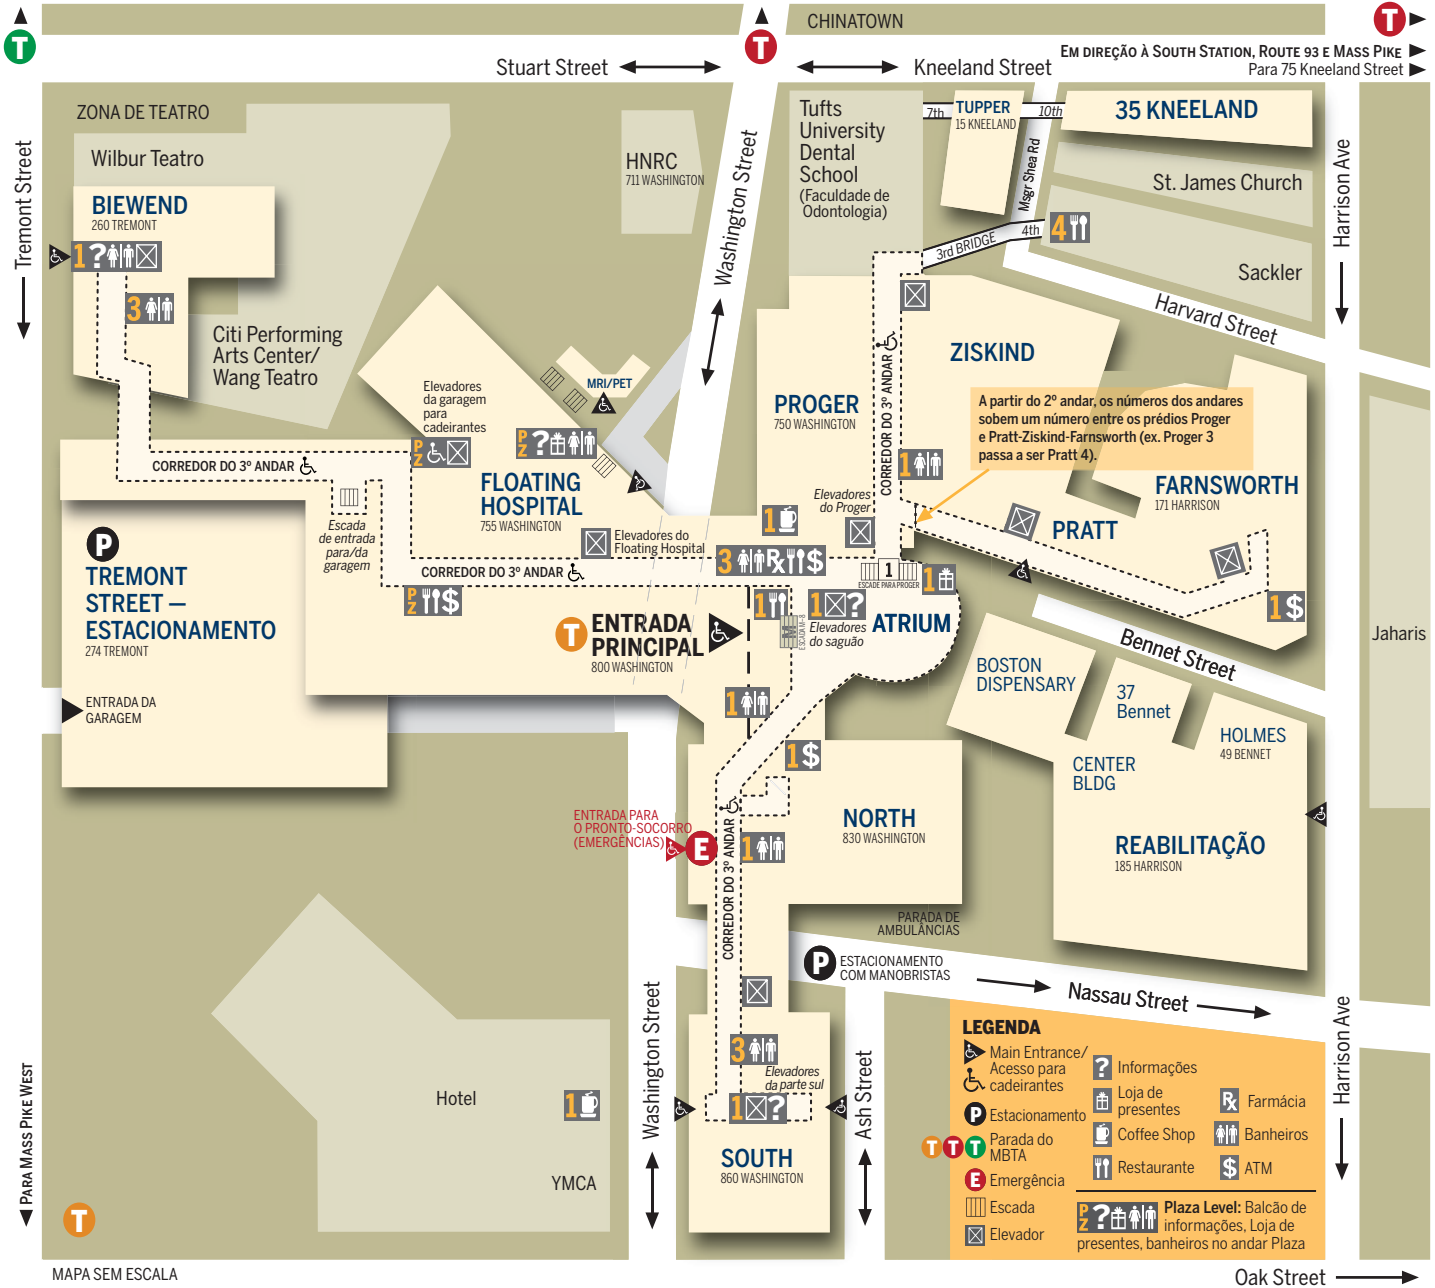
CHINATOWN

Stuart Street

Kneeland Street

EM DIREÇÃO À SOUTH STATION, ROUTE 93 E MASS PIKE
Para 75 Kneeland Street

ZONA DE TEATRO

Wilbur Teatro

Tremont Street

BIEWEND
260 TREMONT

1 ?

3

Citi Performing Arts Center/ Wang Teatro

HNRC
711 WASHINGTON

Washington Street

Tufts University Dental School (Faculdade de Odontologia)

7th

TUPPER
15 KNEELAND

10th

35 KNEELAND

Msgr Shea Rd

St. James Church

3rd BRIDGE

4th

4

Sackler

Harrison Ave

Harvard Street

MRI/PET

Elevadores da garagem para cadeirantes

P Z ?

FLOATING HOSPITAL
755 WASHINGTON

PROGER
750 WASHINGTON

CORREDOR DO 3º ANDAR

ZISKIND

A partir do 2º andar, os números dos andares sobem um número entre os prédios Proger e Pratt-Ziskind-Farnsworth (ex. Proger 3 passa a ser Pratt 4).

1

FARNSWORTH
171 HARRISON

CORREDOR DO 3º ANDAR

Escada de entrada para/da garagem

Elevadores do Proger

1

PRATT

Elevadores do Floating Hospital

3

CORREDOR DO 3º ANDAR

1

ESCADE PARA PROGER

1

1

P Z

1

1 ?

ATRIUM

Elevadores do saguão

ESCADA M-5

P

TREMONT STREET — ESTACIONAMENTO
274 TREMONT

ENTRADA PRINCIPAL
800 WASHINGTON

Bennet Street

BOSTON DISPENSARY

37 Bennet

HOLMES
49 BENNET

Jaharis

ENTRADA DA GARAGEM

1

1

CENTER BLDG

ENTRADA PARA O PRONTO-SOCORRO (EMERGÊNCIAS)

E

CORREDOR DO 3º ANDAR

1

NORTH
830 WASHINGTON

REABILITAÇÃO
185 HARRISON

PARADA DE AMBULÂNCIAS

P ESTACIONAMENTO COM MANOBRISTAS

Nassau Street

3

Elevadores da parte sul

Washington Street

1 ?

Ash Street

Hotel

1

YMCA

SOUTH
860 WASHINGTON

PARA MASS PIKE WEST

MAPA SEM ESCALA

LEGENDA
Main Entrance/ Acesso para cadeirantes
Estacionamento
Parada do MBTA
Emergência
Escada
Elevador
Informações
Loja de presentes
Coffee Shop
Restaurante
Farmácia
Banheiros
ATM
Plaza Level: Balcão de informações, Loja de presentes, banheiros no andar Plaza

Harrison Ave

Oak Street